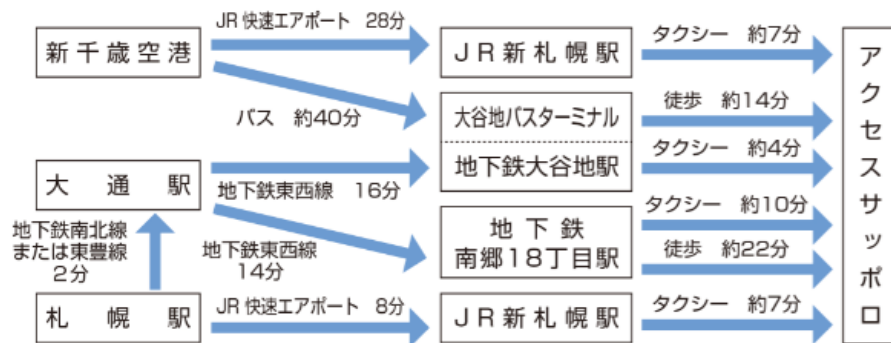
新千歳空港

JR 快速エアポート　28分

JR新札幌駅

タクシー　約7分

バス　約40分

大谷地バスターミナル

徒歩　約14分

地下鉄大谷地駅

タクシー　約4分

大　通　駅

地下鉄東西線　16分

地下鉄南北線
または東豊線
2分

地下鉄東西線
14分

地下鉄
南郷18丁目駅

タクシー　約10分

徒歩　約22分

札　幌　駅

JR 快速エアポート　8分

JR新札幌駅

タクシー　約7分

アクセスサッポロ